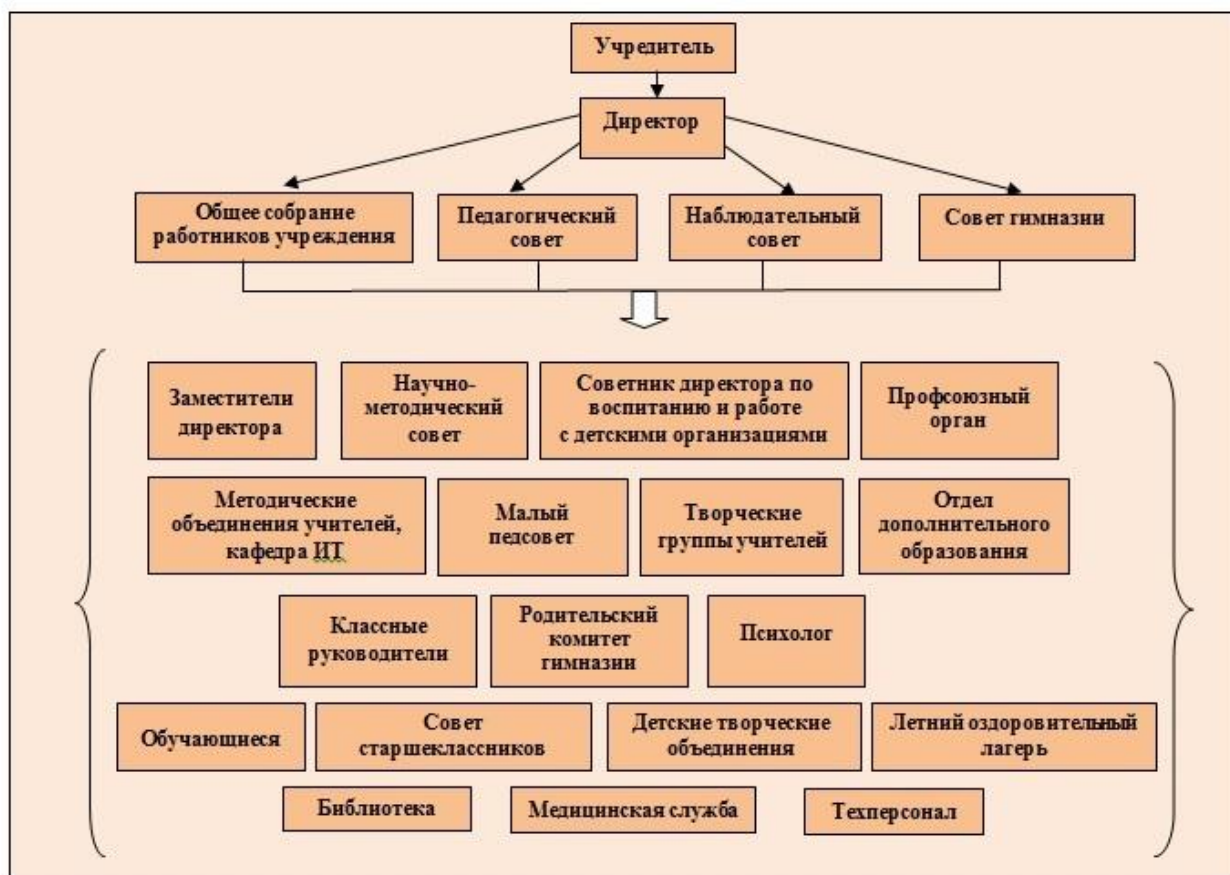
Учредитель

Директор

Общее собрание работников учреждения

Педагогический совет

Наблюдательный совет

Совет гимназии

Заместители директора

Научно-методический совет

Советник директора по воспитанию и работе с детскими организациями

Профсоюзный орган

Методические объединения учителей, кафедра ИТ

Малый педсовет

Творческие группы учителей

Отдел дополнительного образования

Классные руководители

Родительский комитет гимназии

Психолог

Обучающиеся

Совет старшеклассников

Детские творческие объединения

Летний оздоровительный лагерь

Библиотека

Медицинская служба

Техперсонал